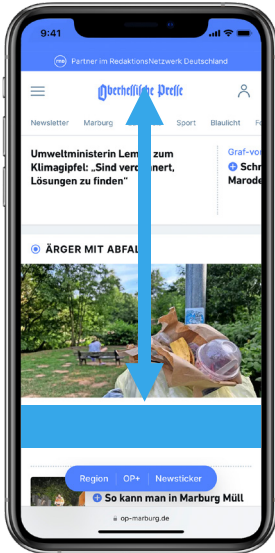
9:41

Partner im RedaktionsNetzwerk Deutschland

Oberhessische Presse

Newsletter Marburg Sport Blaulicht F

Umweltministerin Lem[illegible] zum Klimagipfel: „Sind ver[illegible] Lösungen zu finden"

Graf-vo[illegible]
Schr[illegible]
Marode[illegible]

ÄRGER MIT ABFAL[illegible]

Region | OP+ | Newsticker

So kann man in Marburg Müll

op-marburg.de